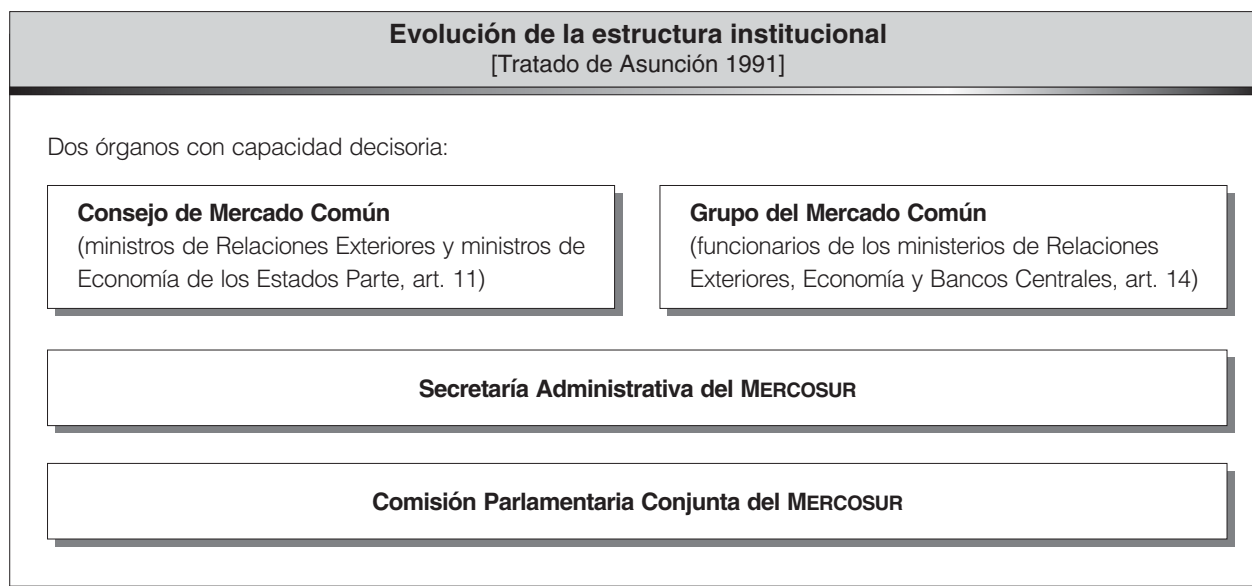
Evolución de la estructura institucional
[Tratado de Asunción 1991]

Dos órganos con capacidad decisoria:

Consejo de Mercado Común
(ministros de Relaciones Exteriores y ministros de Economía de los Estados Parte, art. 11)

Grupo del Mercado Común
(funcionarios de los ministerios de Relaciones Exteriores, Economía y Bancos Centrales, art. 14)

Secretaría Administrativa del MERCOSUR

Comisión Parlamentaria Conjunta del MERCOSUR